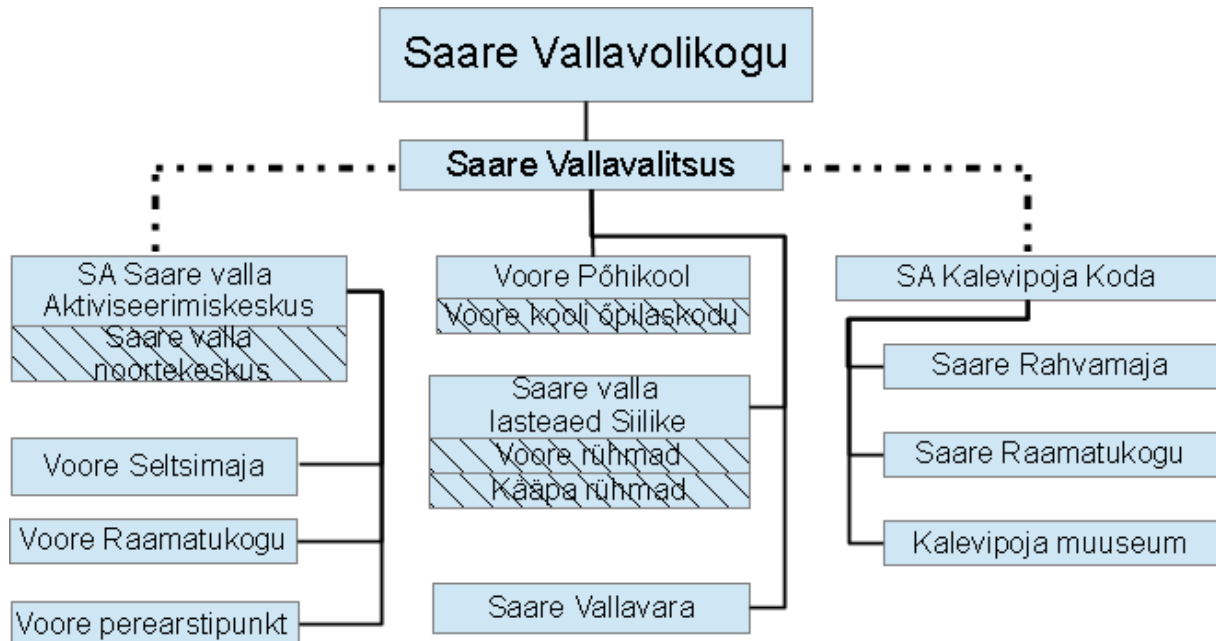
Saare Vallavolikogu

Saare Vallavalitsus

SA Saare valla Aktiviseerimiskeskus

Saare valla noortekeskus

Voore Seltsimaja

Voore Raamatukogu

Voore perearstipunkt

Voore Põhikool

Voore kooli õpilaskodu

Saare valla lasteaed Siilike

Voore rühmad

Kääpa rühmad

Saare Vallavara

SA Kalevipoja Koda

Saare Rahvamaja

Saare Raamatukogu

Kalevipoja muuseum